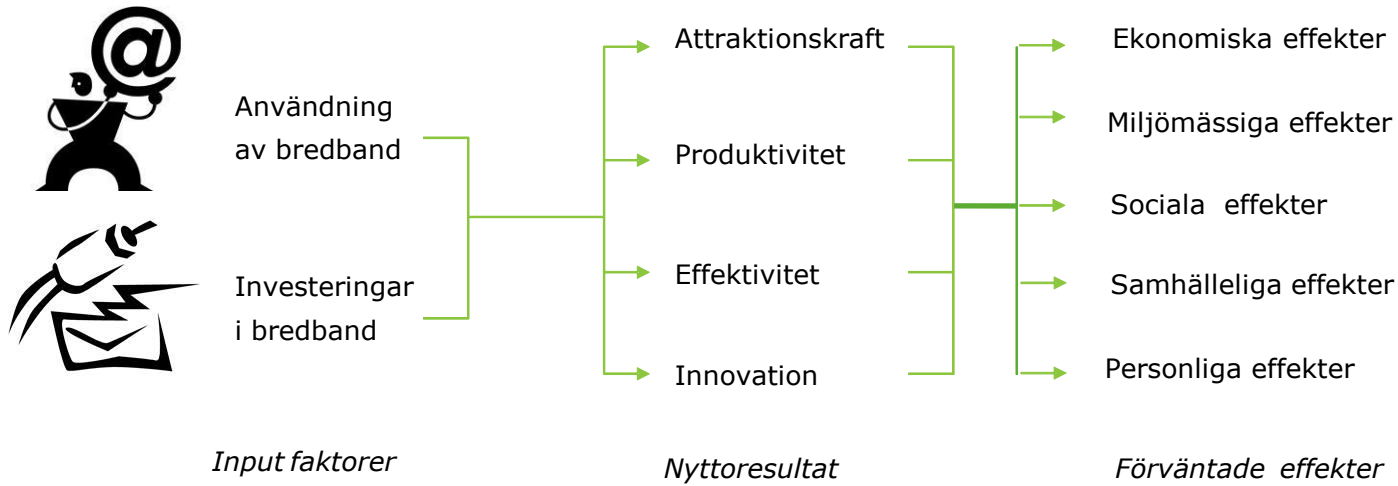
Användning av bredband

Investeringar i bredband

Attraktionskraft

Produktivitet

Effektivitet

Innovation

Ekonomiska effekter

Miljömässiga effekter

Sociala effekter

Samhälleliga effekter

Personliga effekter

Input faktorer

Nyttoresultat

Förväntade effekter